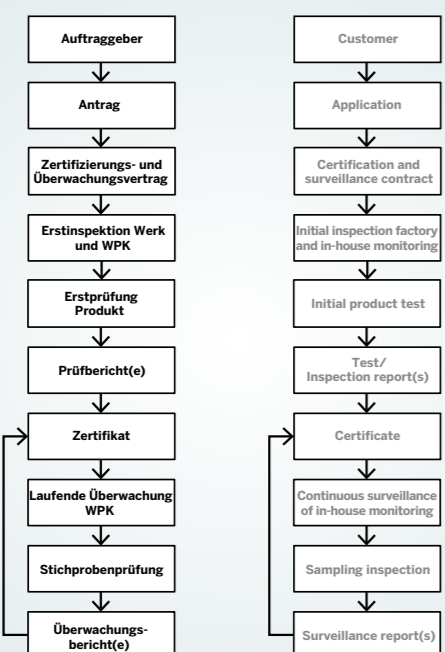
Auftraggeber

Antrag

Zertifizierungs- und Überwachungsvertrag

Erstinspektion Werk und WPK

Erstprüfung Produkt

Prüfbericht(e)

Zertifikat

Laufende Überwachung WPK

Stichprobenprüfung

Überwachungsbericht(e)

Customer

Application

Certification and surveillance contract

Initial inspection factory and in-house monitoring

Initial product test

Test/ Inspection report(s)

Certificate

Continuous surveillance of in-house monitoring

Sampling inspection

Surveillance report(s)